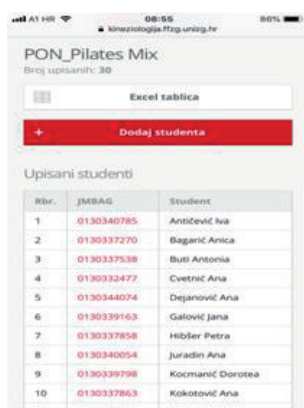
A1 HR 08:55 86%
kineziologija.ffzg.unizg.hr

PON_Pilates Mix
Broj upisanih: 30

Excel tablica

+ Dodaj studenta

Upisani studenti

| Rbr. | JMBAG | Student |
|---|---|---|
| 1 | 0130340785 | Antičević Iva |
| 2 | 0130337270 | Bagarić Anica |
| 3 | 0130337538 | Buti Antonia |
| 4 | 0130332477 | Cvetnić Ana |
| 5 | 0130344074 | Dejanović Ana |
| 6 | 0130339163 | Galović Jana |
| 7 | 0130337858 | Hibšer Petra |
| 8 | 0130340054 | Juradin Ana |
| 9 | 0130339798 | Kocmanić Dorotea |
| 10 | 0130337863 | Kokotović Ana |